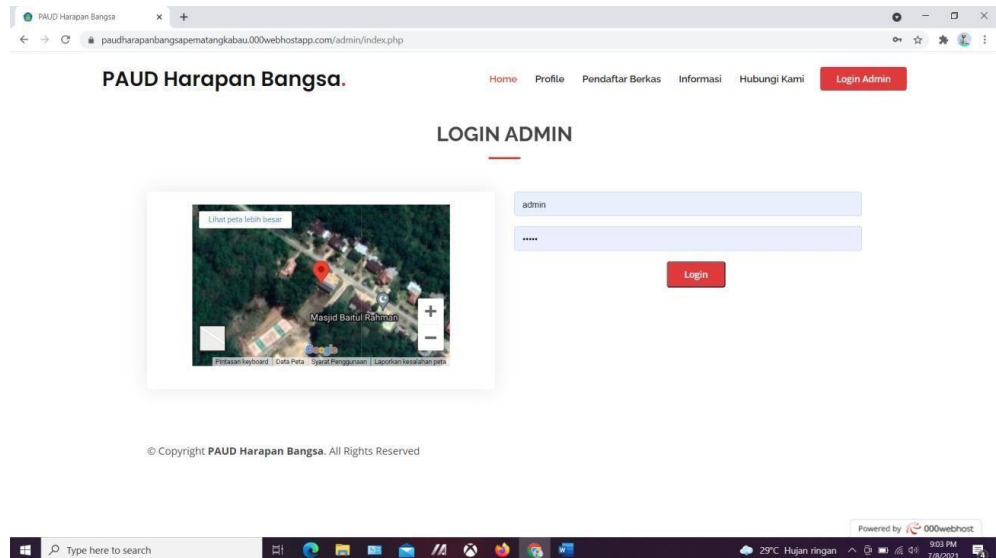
PAUD Harapan Bangsa ×

paudharapanbangsapematangkabau.000webhostapp.com/admin/index.php

PAUD Harapan Bangsa.

Home Profile Pendaftar Berkas Informasi Hubungi Kami Login Admin

LOGIN ADMIN

Lihat peta lebih besar

Masjid Baitul Rahman

Google

Pintasan keyboard Data Peta Syarat Penggunaan Laporkan kesalahan peta

admin

•••••

Login

© Copyright PAUD Harapan Bangsa. All Rights Reserved

Powered by 000webhost

Type here to search

29°C Hujan ringan 9:03 PM 7/8/2021